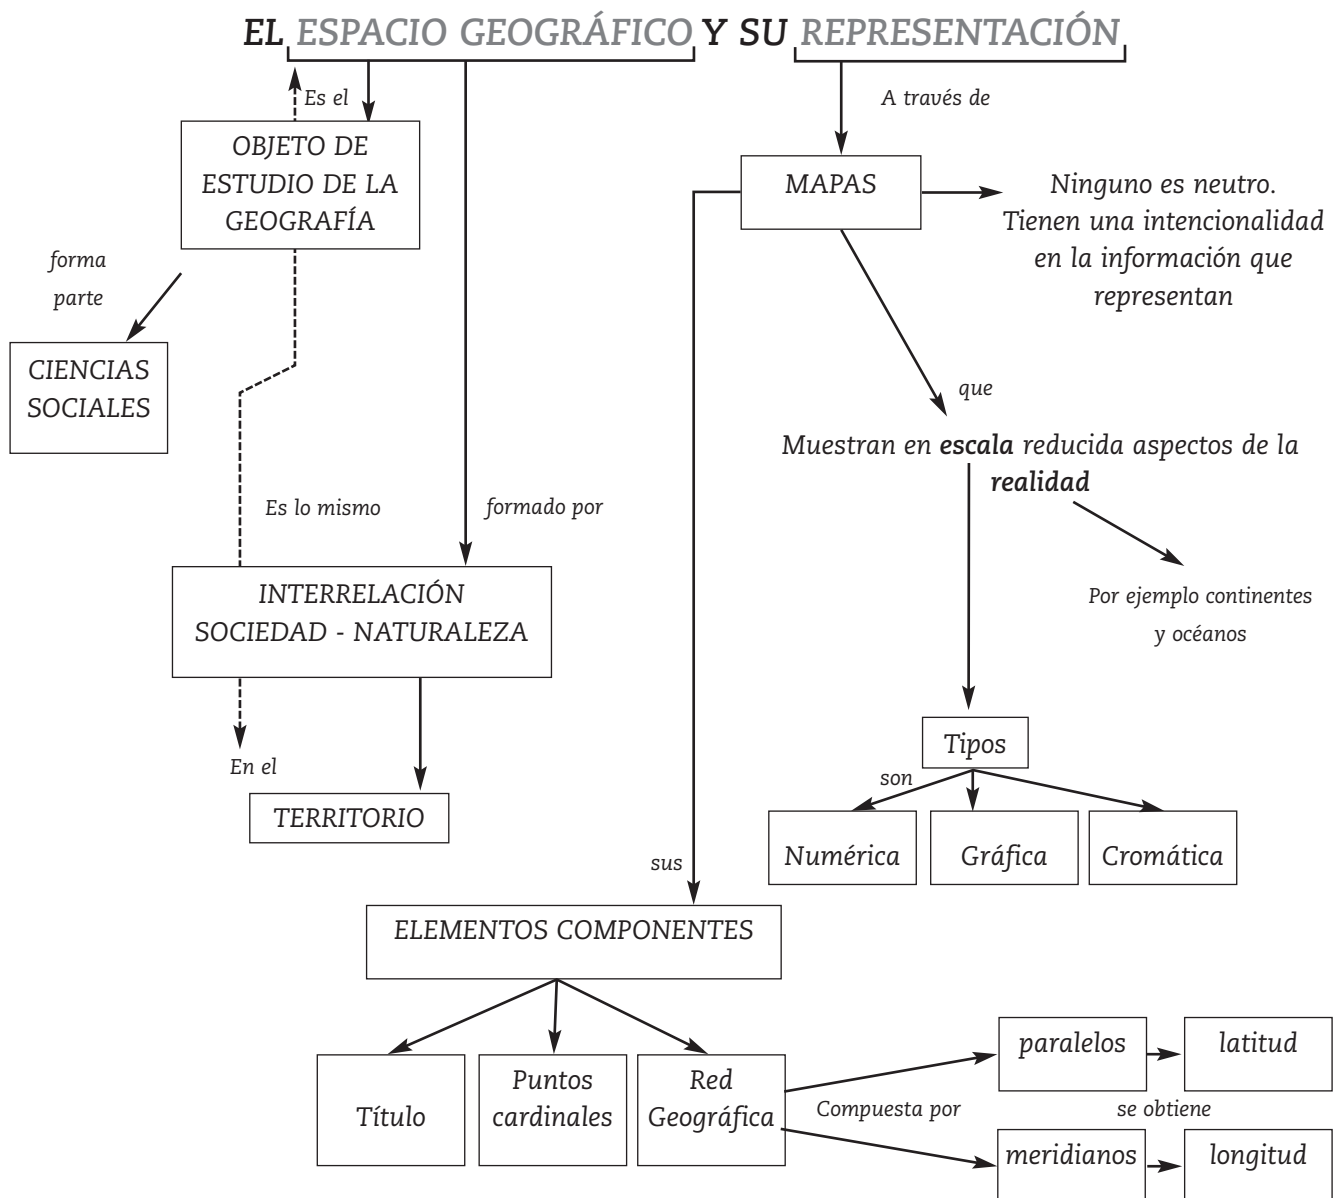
EL ESPACIO GEOGRÁFICO Y SU REPRESENTACIÓN

Es el

OBJETO DE ESTUDIO DE LA GEOGRAFÍA

forma parte

CIENCIAS SOCIALES

Es lo mismo

formado por

INTERRELACIÓN SOCIEDAD - NATURALEZA

En el

TERRITORIO

A través de

MAPAS

Ninguno es neutro. Tienen una intencionalidad en la información que representan

que

Muestran en **escala** reducida aspectos de la **realidad**

Por ejemplo continentes y océanos

Tipos

son

Numérica

Gráfica

Cromática

sus

ELEMENTOS COMPONENTES

Título

Puntos cardinales

Red Geográfica

Compuesta por

paralelos

latitud

se obtiene

meridianos

longitud